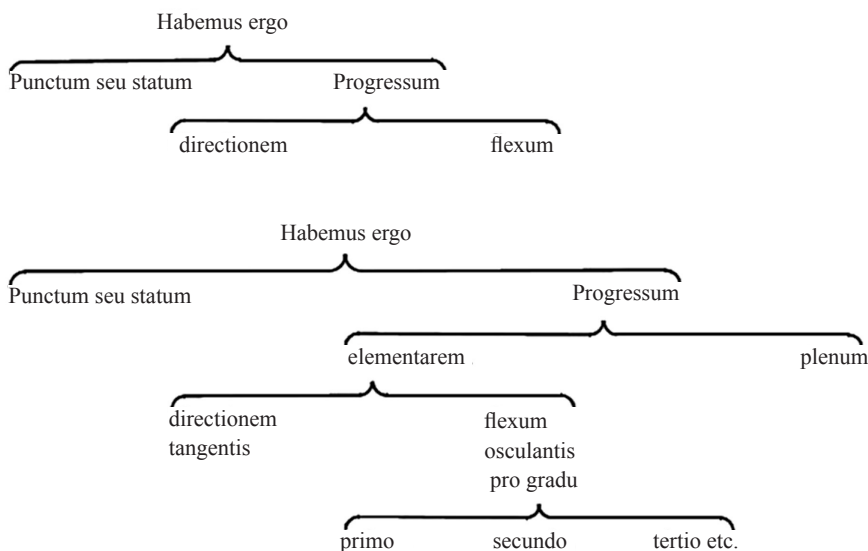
Habemus ergo

Punctum seu statum

Progressum

directionem

flexum

Habemus ergo

Punctum seu statum

Progressum

elementarem

plenum

directionem tangentis

flexum osculantis pro gradu

primo

secundo

tertio etc.